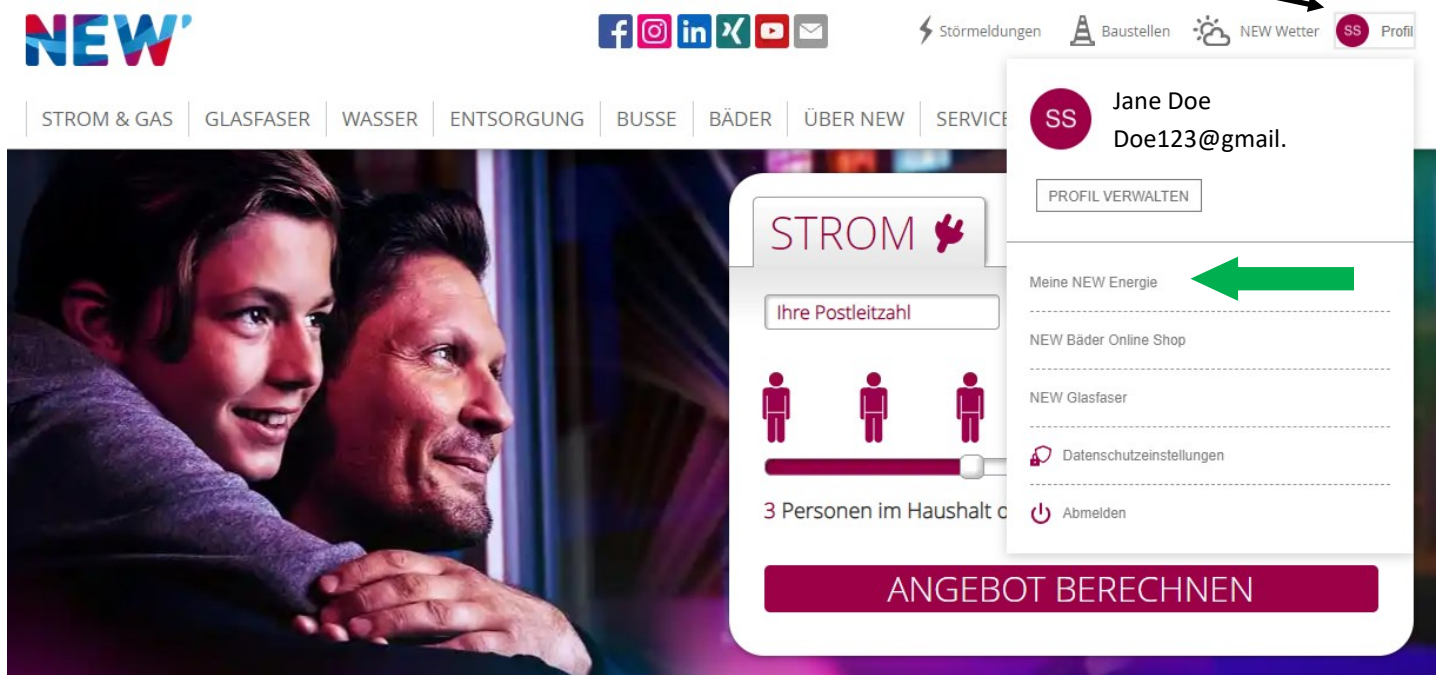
NEW'

Störmeldungen Baustellen NEW Wetter SS Profil

STROM & GAS GLASFASER WASSER ENTSORGUNG BUSSE BÄDER ÜBER NEW SERVICE

SS Jane Doe
Doe123@gmail.

PROFIL VERWALTEN

Meine NEW Energie

NEW Bäder Online Shop

NEW Glasfaser

Datenschutzeinstellungen

Abmelden

STROM

Ihre Postleitzahl

3 Personen im Haushalt o

ANGEBOT BERECHNEN